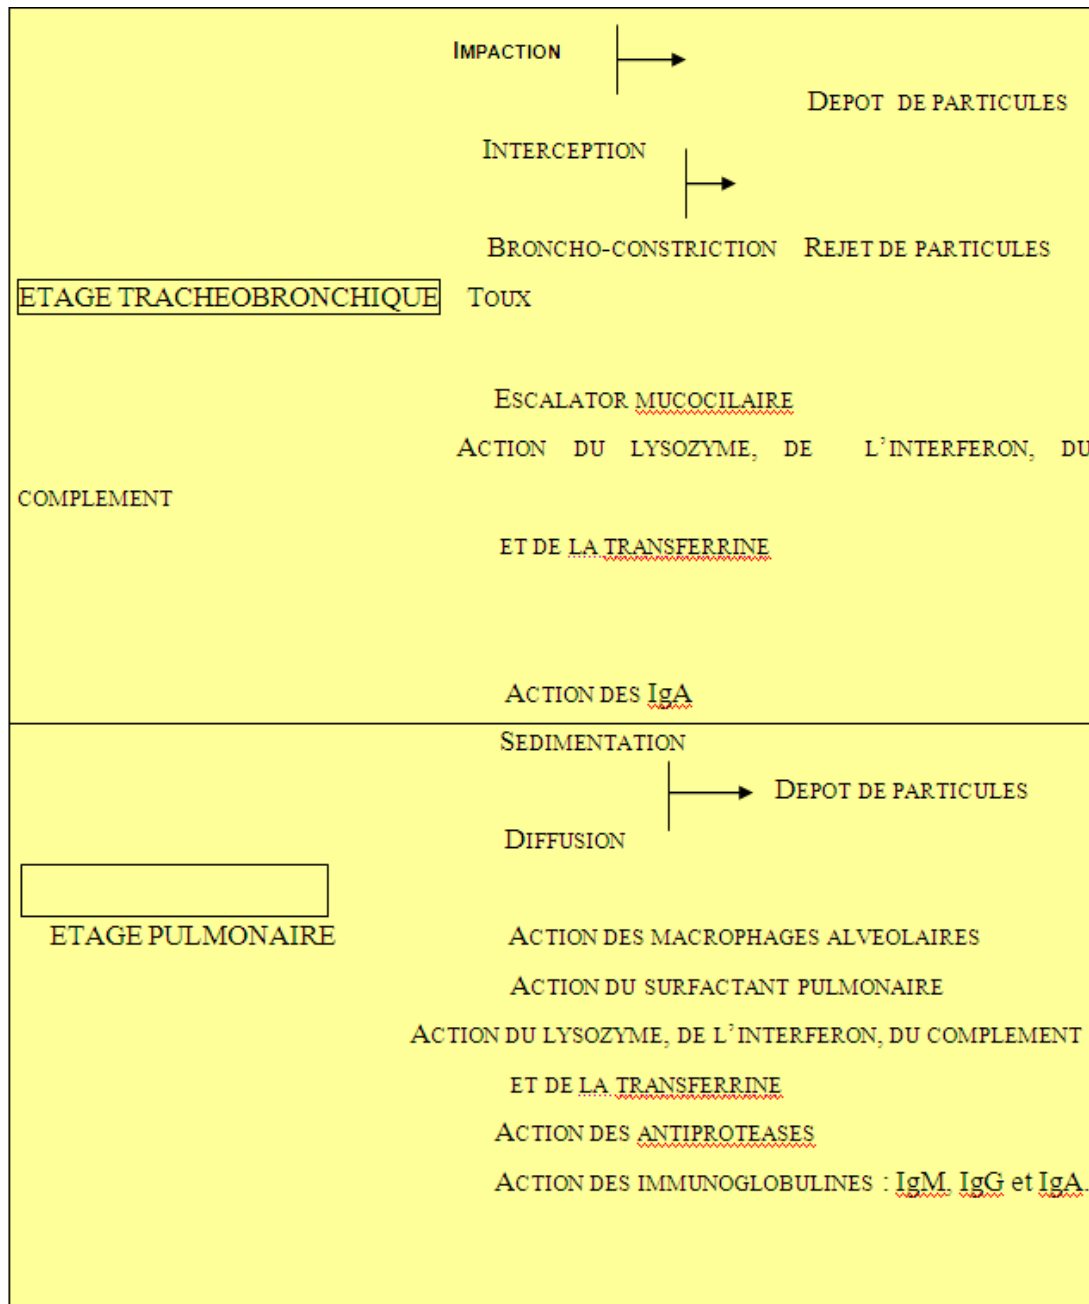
IMPACTION

DEPOT DE PARTICULES

INTERCEPTION

BRONCHO-CONSTRICTION REJET DE PARTICULES

ETAGE TRACHEOBRONCHIQUE TOUX

ESCALATOR MUCOCILAIRE

ACTION DU LYSOZYME, DE L'INTERFERON, DU COMPLEMENT

ET DE LA TRANSFERRINE

ACTION DES IgA

SEDIMENTATION

DEPOT DE PARTICULES

DIFFUSION

ETAGE PULMONAIRE

ACTION DES MACROPHAGES ALVEOLAIRES

ACTION DU SURFACTANT PULMONAIRE

ACTION DU LYSOZYME, DE L'INTERFERON, DU COMPLEMENT

ET DE LA TRANSFERRINE

ACTION DES ANTIPROTEASES

ACTION DES IMMUNOGLOBULINES : IgM, IgG et IgA.